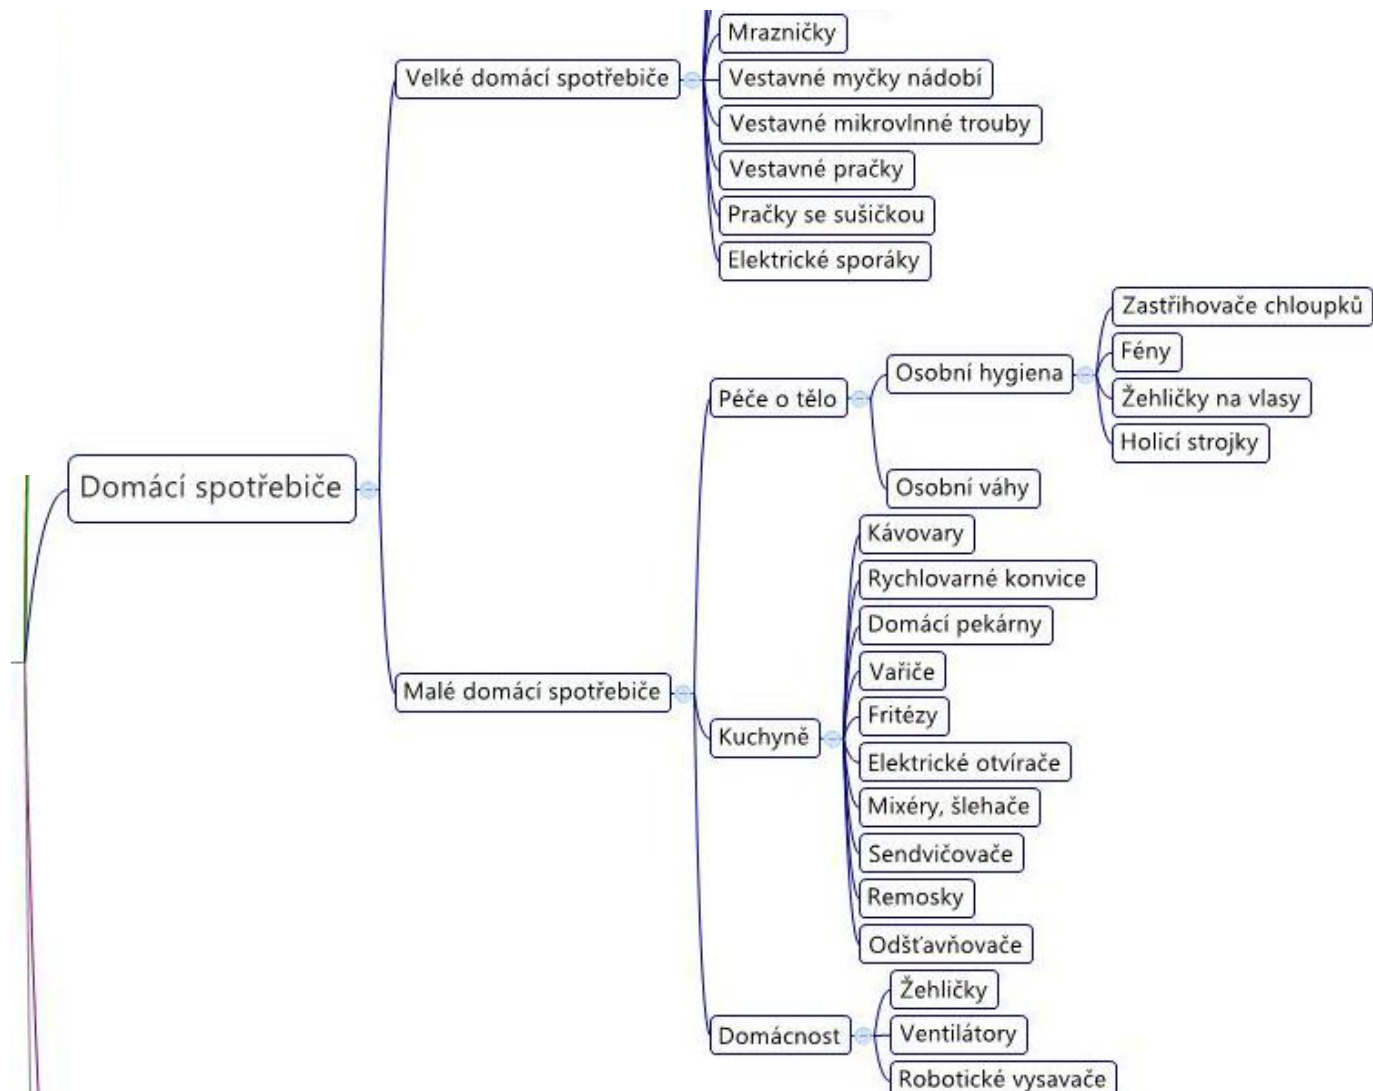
Domácí spotřebiče

Velké domácí spotřebiče
Mrazničky
Vestavné myčky nádobí
Vestavné mikrovlnné trouby
Vestavné pračky
Pračky se sušičkou
Elektrické sporáky

Malé domácí spotřebiče
Péče o tělo
Osobní hygiena
Zastřihovače chloupků
Fény
Žehličky na vlasy
Holicí strojky
Osobní váhy

Kuchyně
Kávovary
Rychlovarné konvice
Domácí pekárny
Vařiče
Fritézy
Elektrické otvírače
Mixéry, šlehače
Sendvičovače
Remosky
Odšťavňovače

Domácnost
Žehličky
Ventilátory
Robotické vysavače